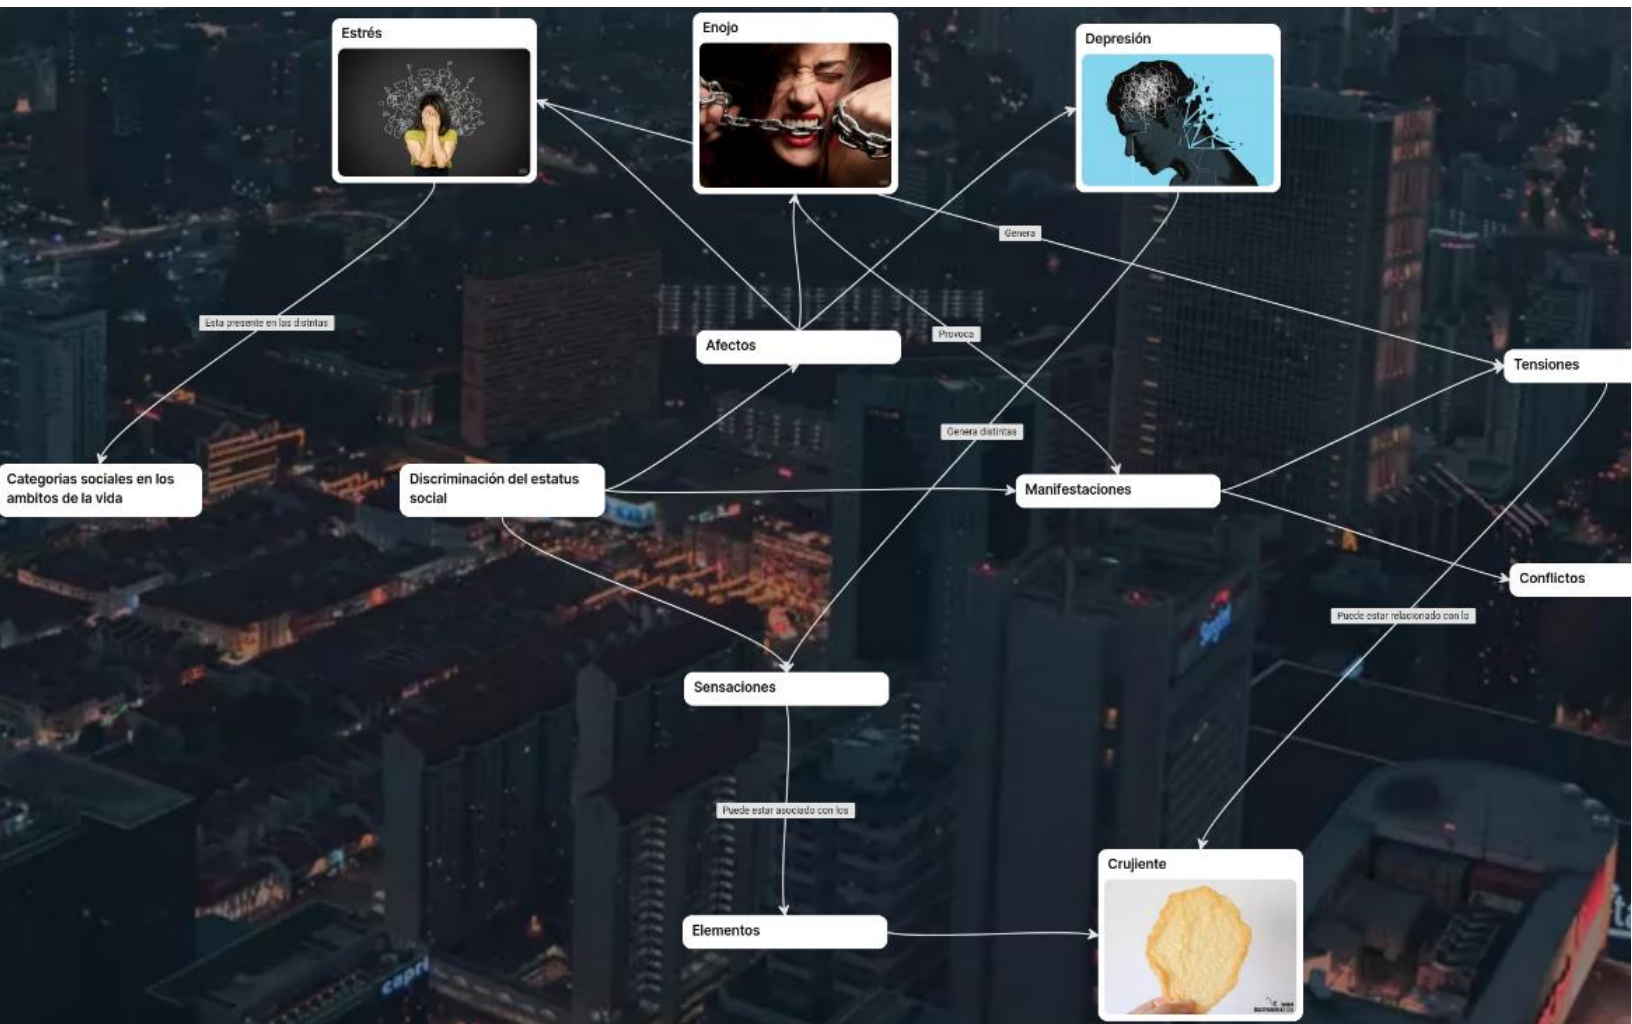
Estrés

Enojo

Depresión

Genera

Esta presente en las distintas

Afectos

Provoca

Tensiones

Genera distintas

Categorias sociales en los ambitos de la vida

Discriminación del estatus social

Manifestaciones

Conflictos

Puede estar relacionado con lo

Sensaciones

Puede estar asociado con los

Crujiente

Elementos